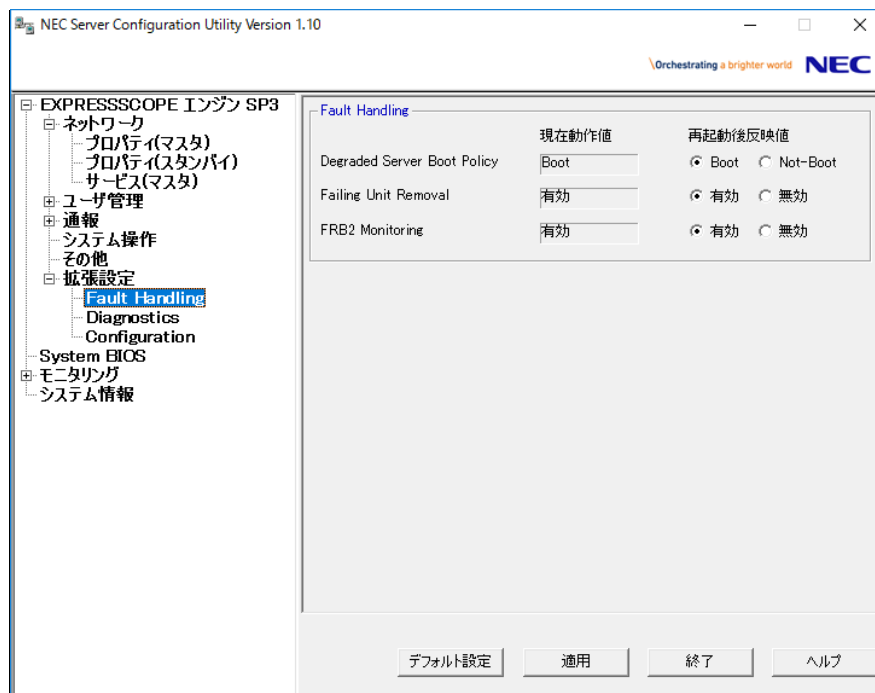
NEC Server Configuration Utility Version 1.10

\Orchestrating a brighter world NEC

EXPRESSSCOPE エンジン SP3
ネットワーク
プロパティ(マスタ)
プロパティ(スタンバイ)
サービス(マスタ)
ユーザ管理
通報
システム操作
その他
拡張設定
Fault Handling
Diagnostics
Configuration
System BIOS
モニタリング
システム情報

Fault Handling

| | 現在動作値 | 再起動後反映値 |
|---|---|---|
| Degraded Server Boot Policy | Boot | Boot Not-Boot |
| Failing Unit Removal | 有効 | 有効 無効 |
| FRB2 Monitoring | 有効 | 有効 無効 |

デフォルト設定 適用 終了 ヘルプ